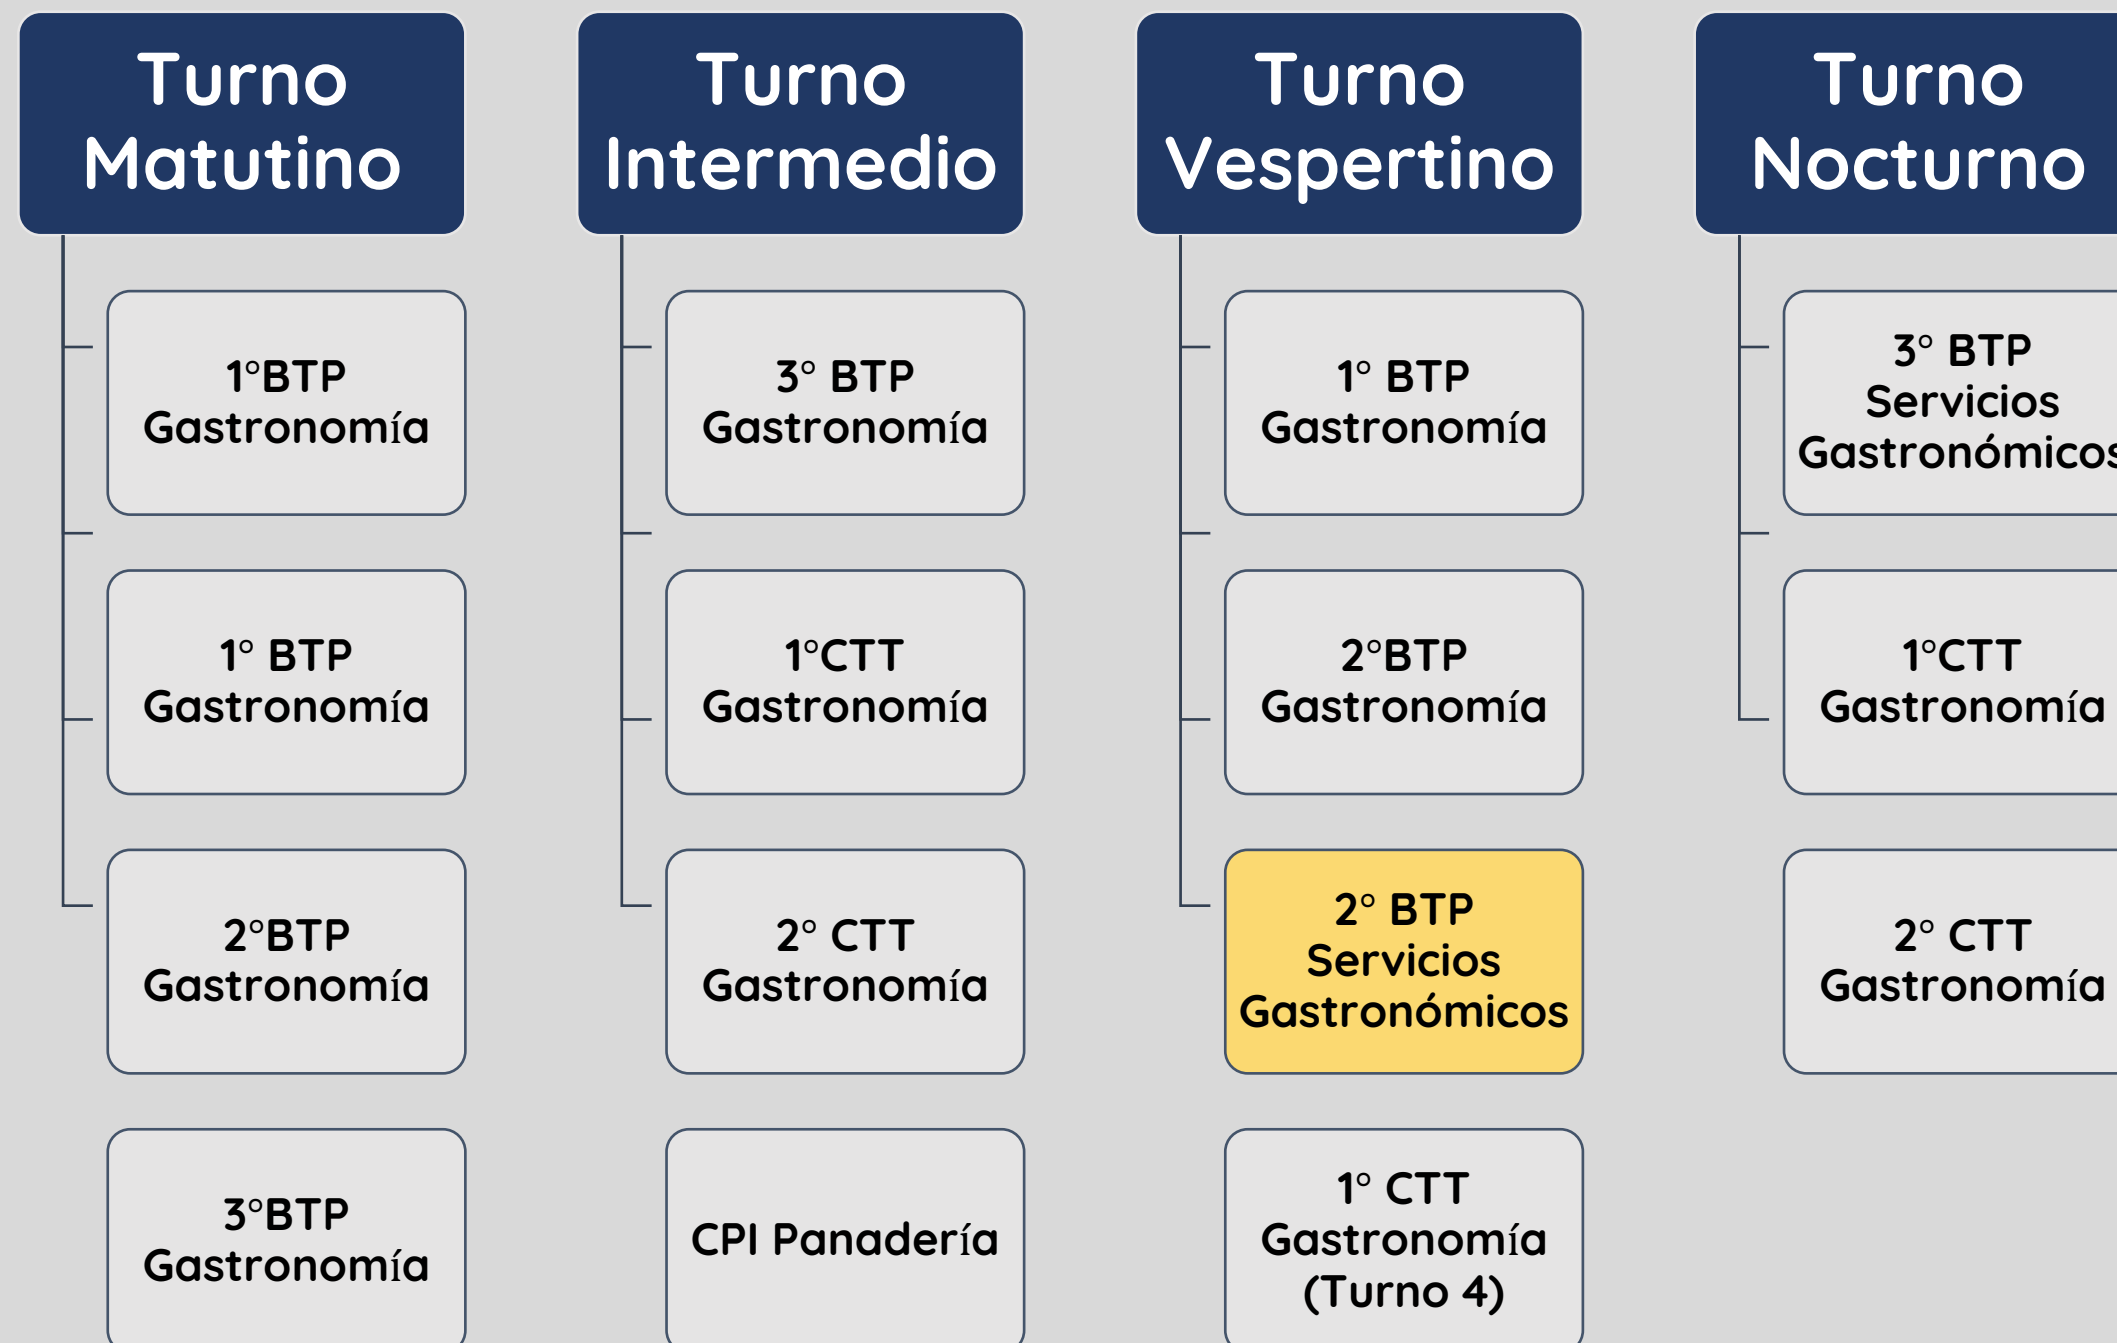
Turno Matutino

1°BTP Gastronomía

1° BTP Gastronomía

2°BTP Gastronomía

3°BTP Gastronomía

Turno Intermedio

3° BTP Gastronomía

1°CTT Gastronomía

2° CTT Gastronomía

CPI Panadería

Turno Vespertino

1° BTP Gastronomía

2°BTP Gastronomía

2° BTP Servicios Gastronómicos

1° CTT Gastronomía (Turno 4)

Turno Nocturno

3° BTP Servicios Gastronómicos

1°CTT Gastronomía

2° CTT Gastronomía